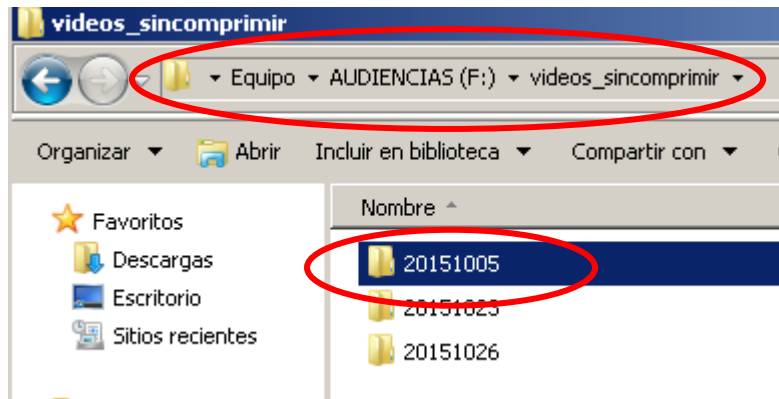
videos_sincomprimir

▸ Equipo ▸ AUDIENCIAS (F:) ▸ videos_sincomprimir ▸

Organizar ▾ Abrir Incluir en biblioteca ▾ Compartir con ▾

Favoritos
Descargas
Escritorio
Sitios recientes

Nombre
20151005
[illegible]
20151026